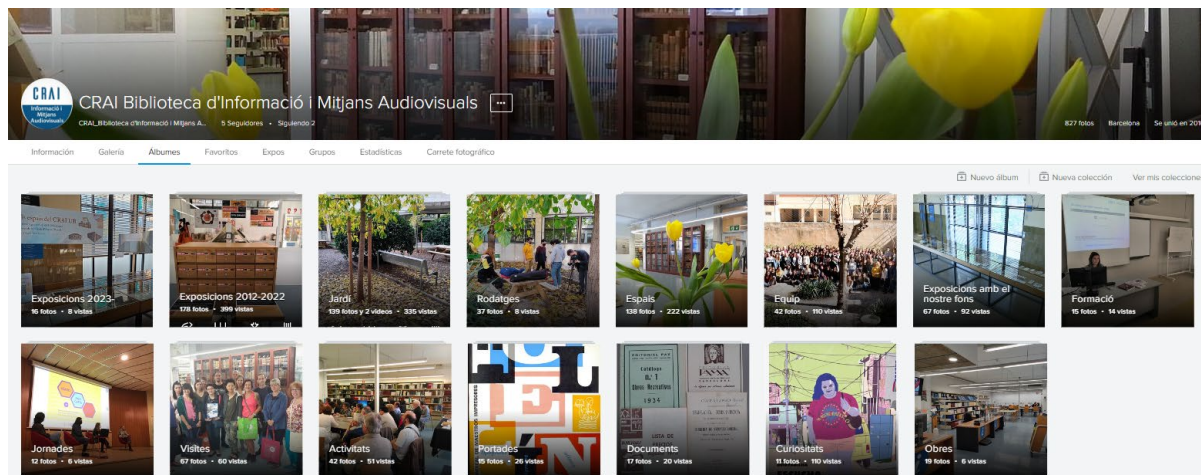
CRAI Informació i Mitjans Audiovisuals

CRAI Biblioteca d'Informació i Mitjans Audiovisuals ···

CRAI_Biblioteca d'Informació i Mitjans A... 5 Seguidores • Siguiendo 2

827 fotos Barcelona Se unió en 201

Información Galería Álbumes Favoritos Expos Grupos Estadísticas Carrete fotográfico

Nuevo álbum Nueva colección Ver mis coleccione

Exposicions 2023
16 fotos • 8 vistas

Exposicions 2012-2022
178 fotos • 399 vistas

Jardí
139 fotos y 2 videos • 335 vistas

Rodatges
37 fotos • 8 vistas

Espais
138 fotos • 222 vistas

Equip
42 fotos • 110 vistas

Exposicions amb el nostre fons
67 fotos • 92 vistas

Formació
15 fotos • 14 vistas

Jornades
12 fotos • 6 vistas

Visites
67 fotos • 60 vistas

Activitats
42 fotos • 51 vistas

Portades
15 fotos • 26 vistas

Documents
17 fotos • 20 vistas

Curiositats
11 fotos • 110 vistas

Obres
19 fotos • 6 vistas